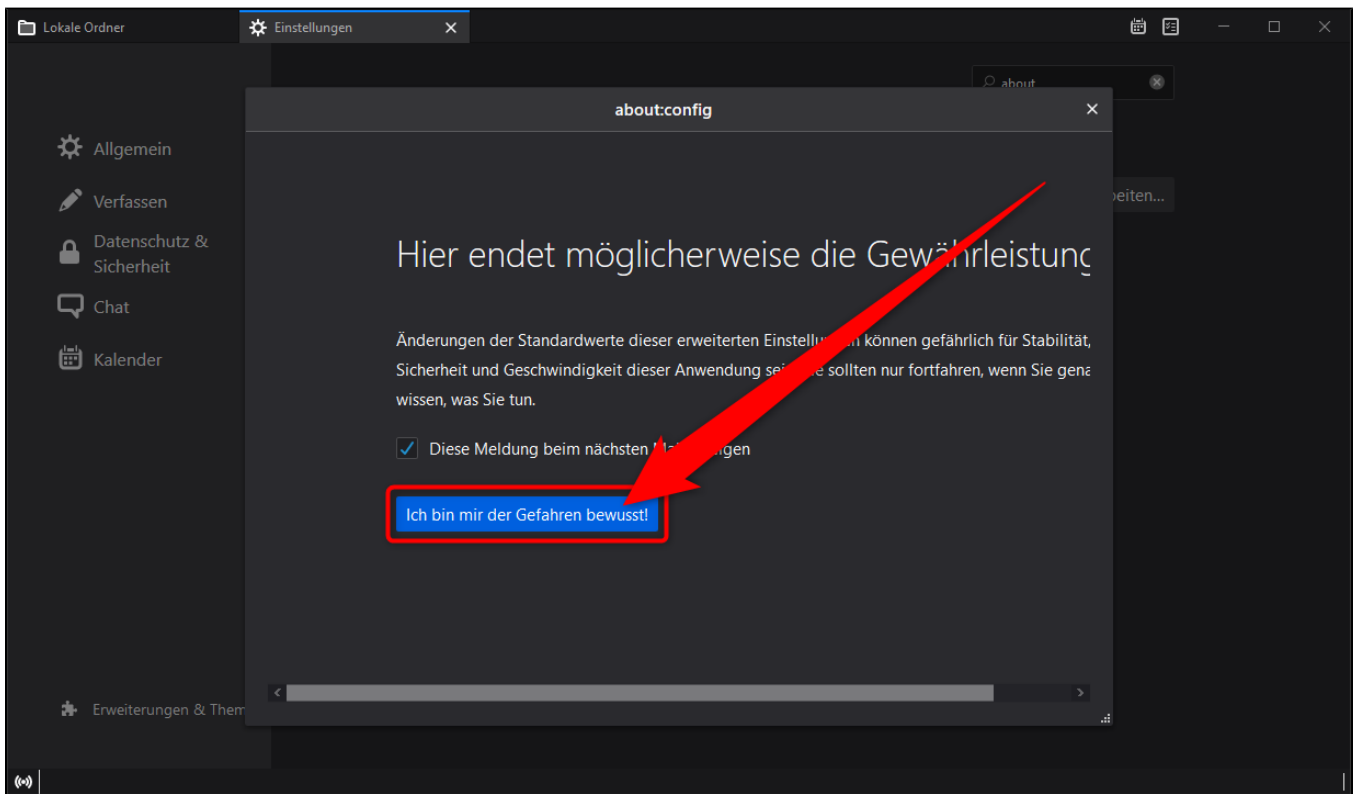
Lokale Ordner

Einstellungen

about

about:config

Allgemein

Verfassen

Datenschutz & Sicherheit

Chat

Kalender

beiten...

Hier endet möglicherweise die Gewährleistung

Änderungen der Standardwerte dieser erweiterten Einstellu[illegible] können gefährlich für Stabilität, Sicherheit und Geschwindigkeit dieser Anwendung sei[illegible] sollten nur fortfahren, wenn Sie gena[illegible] wissen, was Sie tun.

Diese Meldung beim nächsten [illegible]ngen

Ich bin mir der Gefahren bewusst!

Erweiterungen & Them